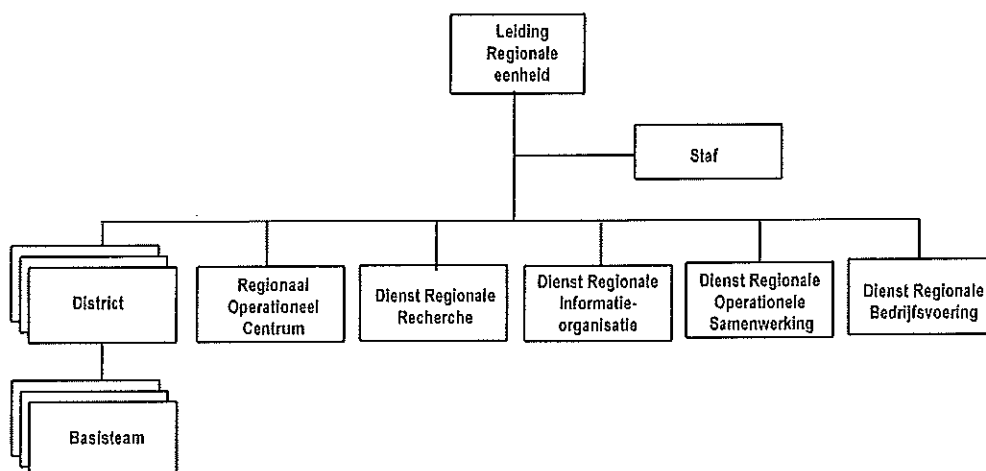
Leiding Regionale eenheid

Staf

District

Regionaal Operationeel Centrum

Dienst Regionale Recherche

Dienst Regionale Informatie-organisatie

Dienst Regionale Operationele Samenwerking

Dienst Regionale Bedrijfsvoering

Basisteam